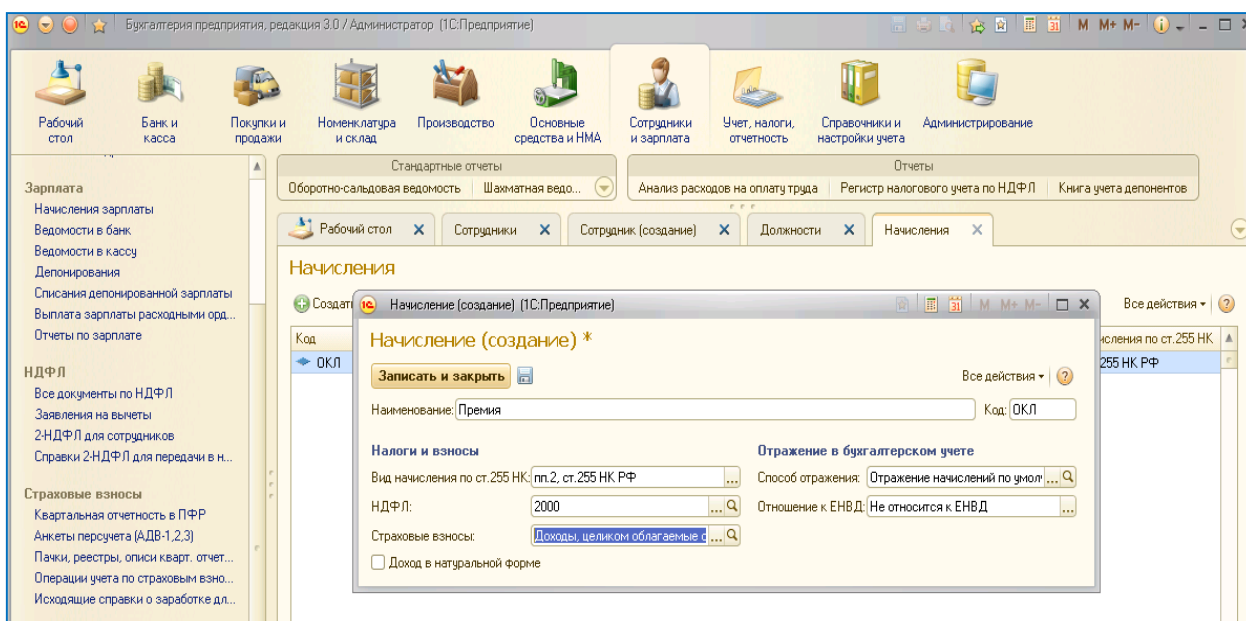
Бухгалтерия предприятия, редакция 3.0 / Администратор (1С:Предприятие)

M M+ M-

Рабочий стол
Банк и касса
Покупки и продажи
Номенклатура и склад
Производство
Основные средства и НМА
Сотрудники и зарплата
Учет, налоги, отчетность
Справочники и настройки учета
Администрирование

Зарплата
Начисления зарплаты
Ведомости в банк
Ведомости в кассу
Депонирования
Списания депонированной зарплаты
Выплата зарплаты расходными орд...
Отчеты по зарплате

НДФЛ
Все документы по НДФЛ
Заявления на вычеты
2-НДФЛ для сотрудников
Справки 2-НДФЛ для передачи в н...

Страховые взносы
Квартальная отчетность в ПФР
Анкеты персучета (АДВ-1,2,3)
Пачки, реестры, описи кварт. отчет...
Операции учета по страховым взно...
Исходящие справки о заработке дл...

Стандартные отчеты
Оборотно-сальдовая ведомость | Шахматная ведо...

Отчеты
Анализ расходов на оплату труда | Регистр налогового учета по НДФЛ | Книга учета депонентов

Рабочий стол | Сотрудники | Сотрудник (создание) | Должности | Начисления

Начисления

Создать

Все действия

Код
ОКЛ

числения по ст.255 НК
255 НК РФ

Начисление (создание) (1С:Предприятие)

M M+ M-

Начисление (создание) *

Записать и закрыть

Все действия

Наименование: Премия
Код: ОКЛ

Налоги и взносы
Вид начисления по ст.255 НК: пп.2, ст.255 НК РФ
НДФЛ: 2000
Страховые взносы: Доходы, целиком облагаемые с
Доход в натуральной форме

Отражение в бухгалтерском учете
Способ отражения: Отражение начислений по умолч
Отношение к ЕНВД: Не относится к ЕНВД